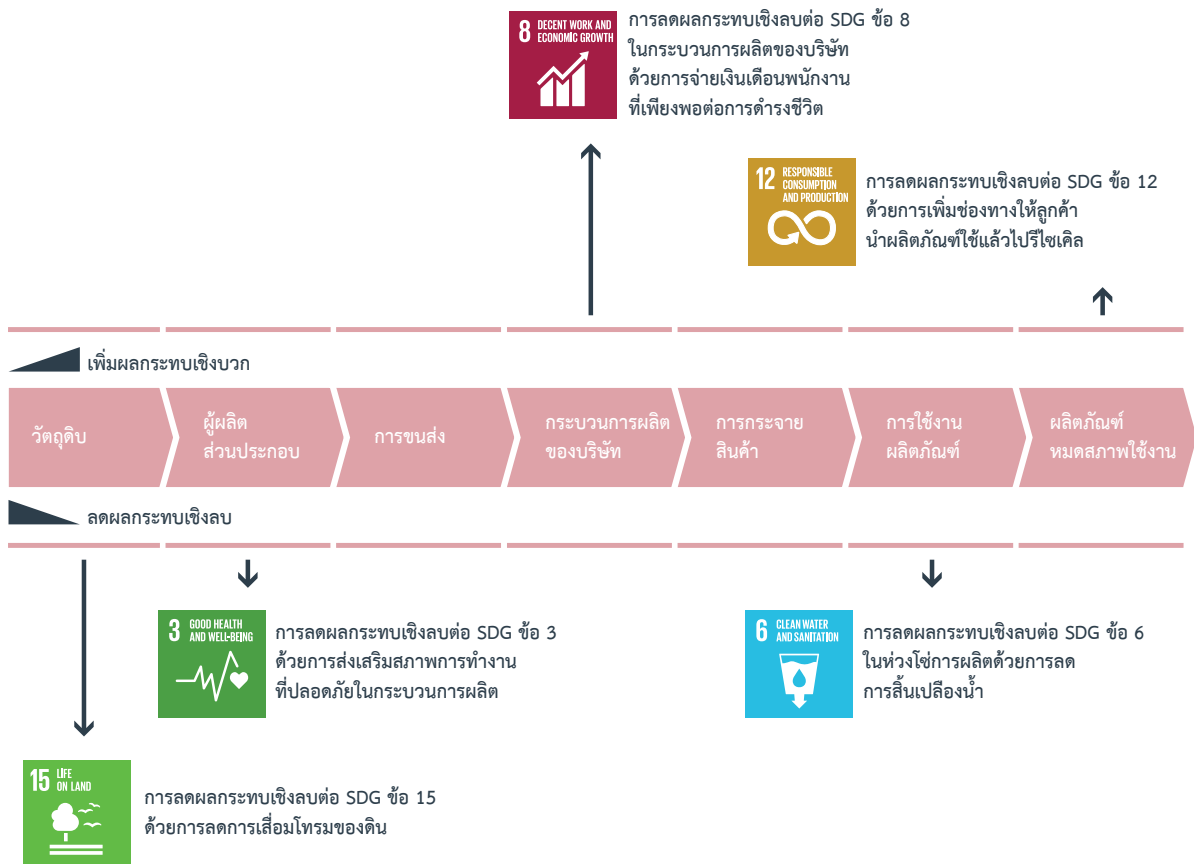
8 DECENT WORK AND ECONOMIC GROWTH

การลดผลกระทบเชิงลบต่อ SDG ข้อ 8 ในกระบวนการผลิตของบริษัท ด้วยการจ่ายเงินเดือนพนักงาน ที่เพียงพอต่อการดำรงชีวิต

12 RESPONSIBLE CONSUMPTION AND PRODUCTION

การลดผลกระทบเชิงลบต่อ SDG ข้อ 12 ด้วยการเพิ่มช่องทางให้ลูกค้า นำผลิตภัณฑ์ใช้แล้วไปรีไซเคิล

เพิ่มผลกระทบเชิงบวก

วัตถุดิบ

ผู้ผลิต ส่วนประกอบ

การขนส่ง

กระบวนการผลิต ของบริษัท

การกระจาย สินค้า

การใช้งาน ผลิตภัณฑ์

ผลิตภัณฑ์ หมดสภาพใช้งาน

ลดผลกระทบเชิงลบ

3 GOOD HEALTH AND WELL-BEING

การลดผลกระทบเชิงลบต่อ SDG ข้อ 3 ด้วยการส่งเสริมสภาพการทำงาน ที่ปลอดภัยในกระบวนการผลิต

6 CLEAN WATER AND SANITATION

การลดผลกระทบเชิงลบต่อ SDG ข้อ 6 ในห่วงโซ่การผลิตด้วยการลด การสิ้นเปลืองน้ำ

15 LIFE ON LAND

การลดผลกระทบเชิงลบต่อ SDG ข้อ 15 ด้วยการลดการเสื่อมโทรมของดิน